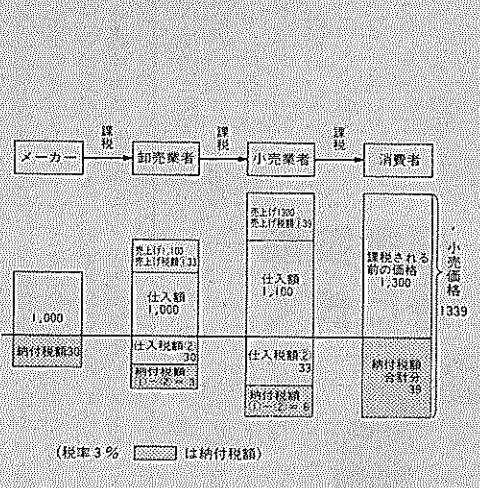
メーカー
課税
卸売業者
課税
小売業者
課税
消費者

1,000
納付税額30

売上げ 100
売上げ税額 33
仕入額
1,000
仕入税額② 30
納付税額 ①−②＝3

売上げ1300
売上げ税額 39
仕入額
1,100
仕入税額② 33
納付税額 ①−②＝6

課税される前の価格
1,300
納付税額合計分
39

小売価格
1339

（税率３％ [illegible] は納付税額）